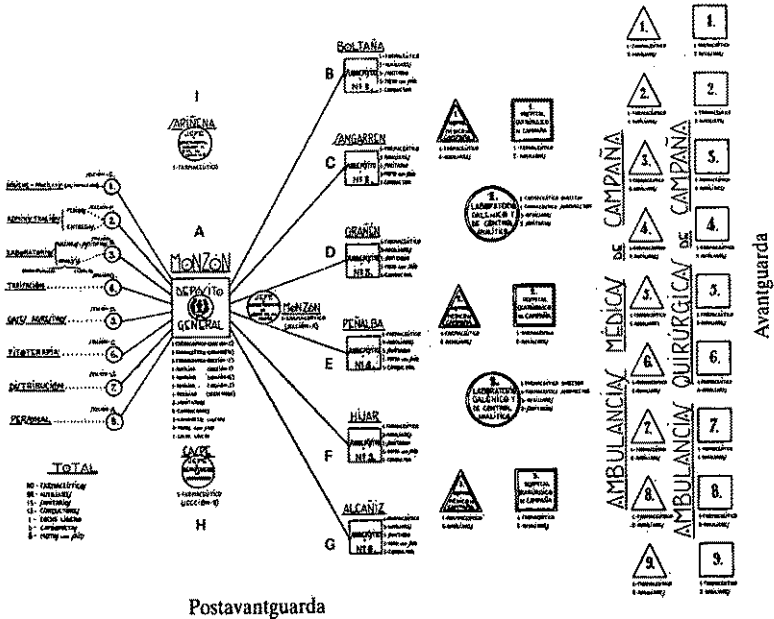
I

SARIÑENA

A

MONZON

DEPÓSITO GENERAL

CASPE

H

TOTAL

BOLTAÑA

B

SANGARREN

C

GRAÑEN

D

MONZON

PEÑALBA

E

HIJAR

F

ALCAÑIZ

G

AMBULANCIAS MÉDICAS DE CAMPAÑA

AMBULANCIAS QUIRÚRGICAS DE CAMPAÑA

1.

2.

3.

4.

5.

6.

7.

8.

9.

1.

2.

3.

4.

5.

6.

7.

8.

9.

Avanguarda

Postavantguarda

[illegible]